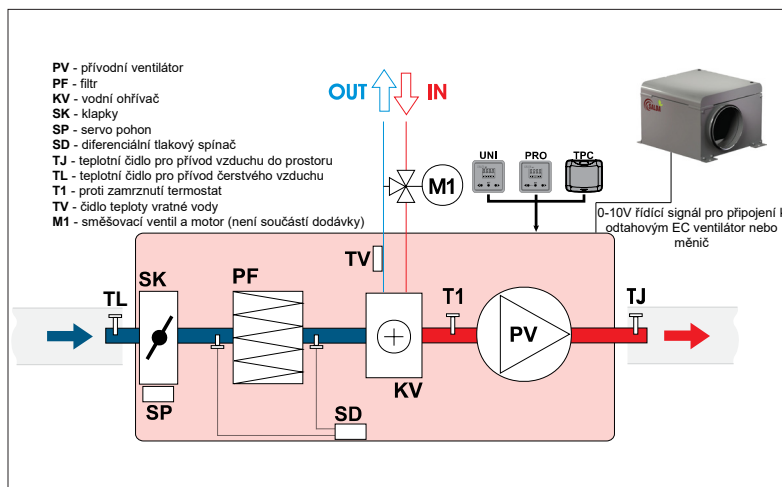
PV - přívodní ventilátor
PF - filtr
KV - vodní ohřívač
SK - klapky
SP - servo pohon
SD - diferenciální tlakový spínač
TJ - teplotní čidlo pro přívod vzduchu do prostoru
TL - teplotní čidlo pro přívod čerstvého vzduchu
T1 - proti zamrznutí termostat
TV - čidlo teploty vratné vody
M1 - směšovací ventil a motor (není součástí dodávky)

OUT IN

M1

UNI PRO TPC

0-10V řídící signál pro připojení k odtahovým EC ventilátor nebo měnič

TV

TL SK PF T1 TJ

PV

SP KV

SD